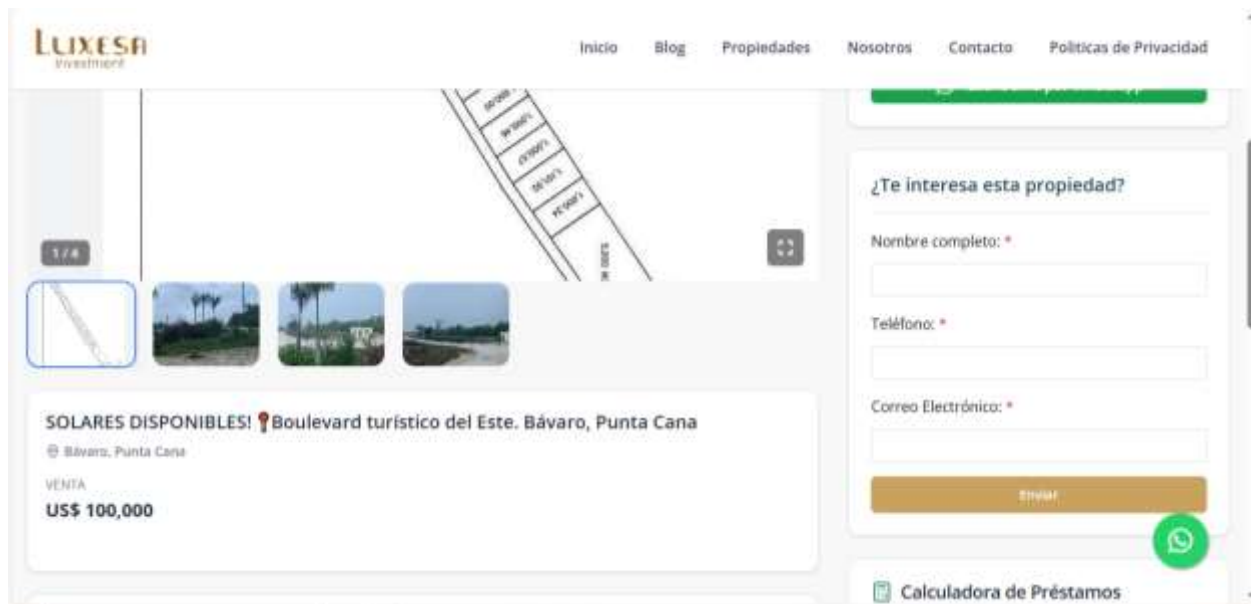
LUXESA
Investment

Inicio Blog Propiedades Nosotros Contacto Politicas de Privacidad

1/4

¿Te interesa esta propiedad?

Nombre completo: *

Teléfono: *

Correo Electrónico: *

Enviar

SOLARES DISPONIBLES! 📍Boulevard turístico del Este. Bávaro, Punta Cana

Bávaro, Punta Cana

VENTA

US$ 100,000

Calculadora de Préstamos